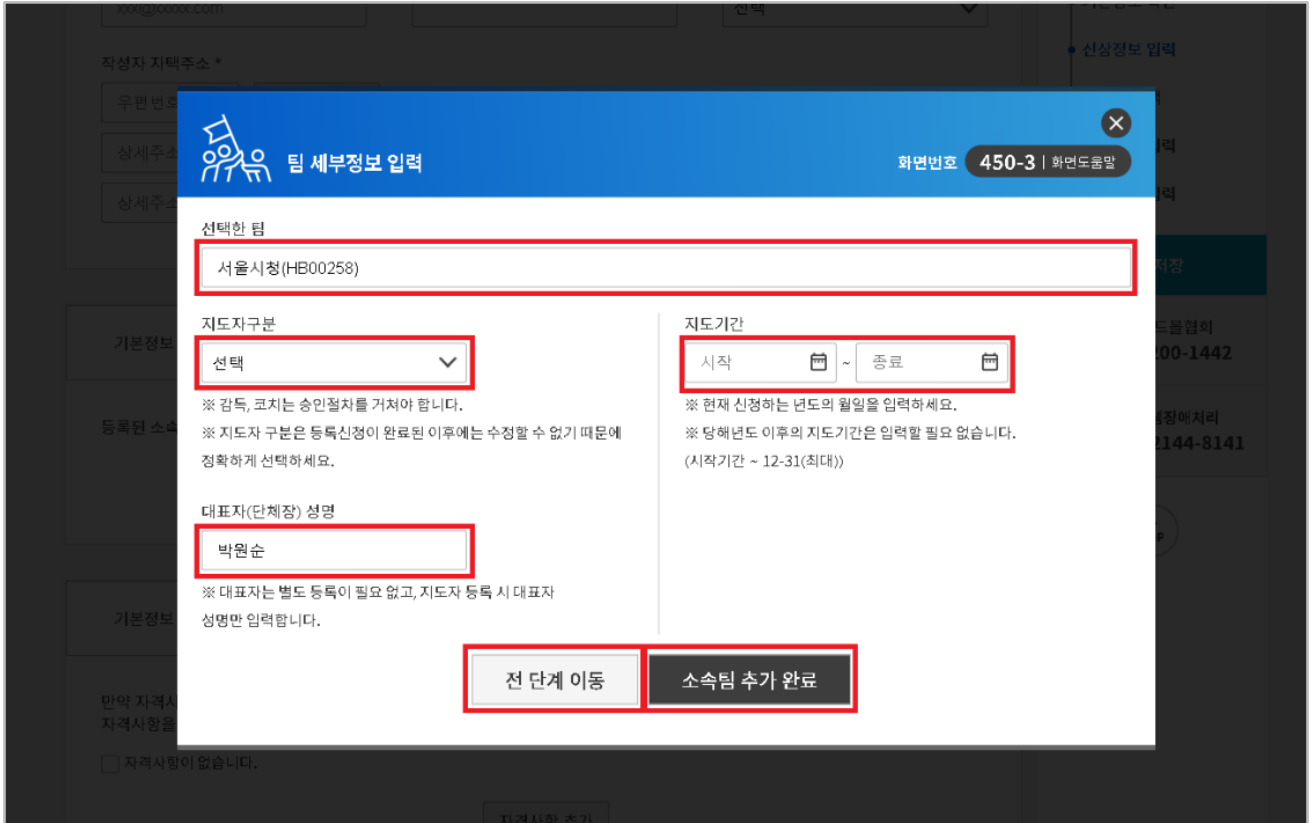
xxx@xxxxx.com

선택

작성자 자택주소 *

우편번호

상세주소

상세주소

신상정보 입력

팀 세부정보 입력

화면번호 450-3 | 화면도움말

선택한 팀

서울시청(HB00258)

지도자구분

선택

※ 감독, 코치는 승인절차를 거쳐야 합니다.

※ 지도자 구분은 등록신청이 완료된 이후에는 수정할 수 없기 때문에 정확하게 선택하세요.

지도기간

시작 ~ 종료

※ 현재 신청하는 년도의 월일을 입력하세요.

※ 당해년도 이후의 지도기간은 입력할 필요 없습니다. (시작기간 ~ 12-31(최대))

대표자(단체장) 성명

박원순

※ 대표자는 별도 등록이 필요 없고, 지도자 등록 시 대표자 성명만 입력합니다.

전 단계 이동

소속팀 추가 완료

기본정보

등록된 소속

기본정보

만약 자격사

자격사항을

자격사항이 없습니다.

저장

200-1442

2144-8141